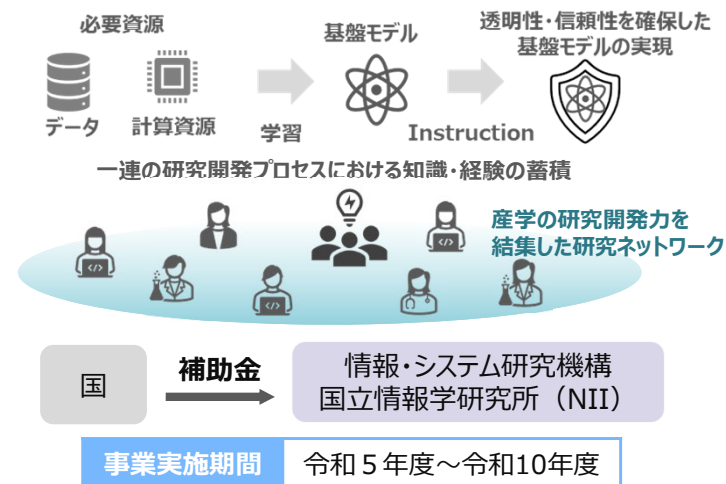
必要資源

データ　計算資源

学習

基盤モデル

Instruction

透明性・信頼性を確保した基盤モデルの実現

一連の研究開発プロセスにおける知識・経験の蓄積

産学の研究開発力を結集した研究ネットワーク

国

補助金

情報・システム研究機構
国立情報学研究所（NII）

| 事業実施期間 | 令和５年度～令和10年度 |